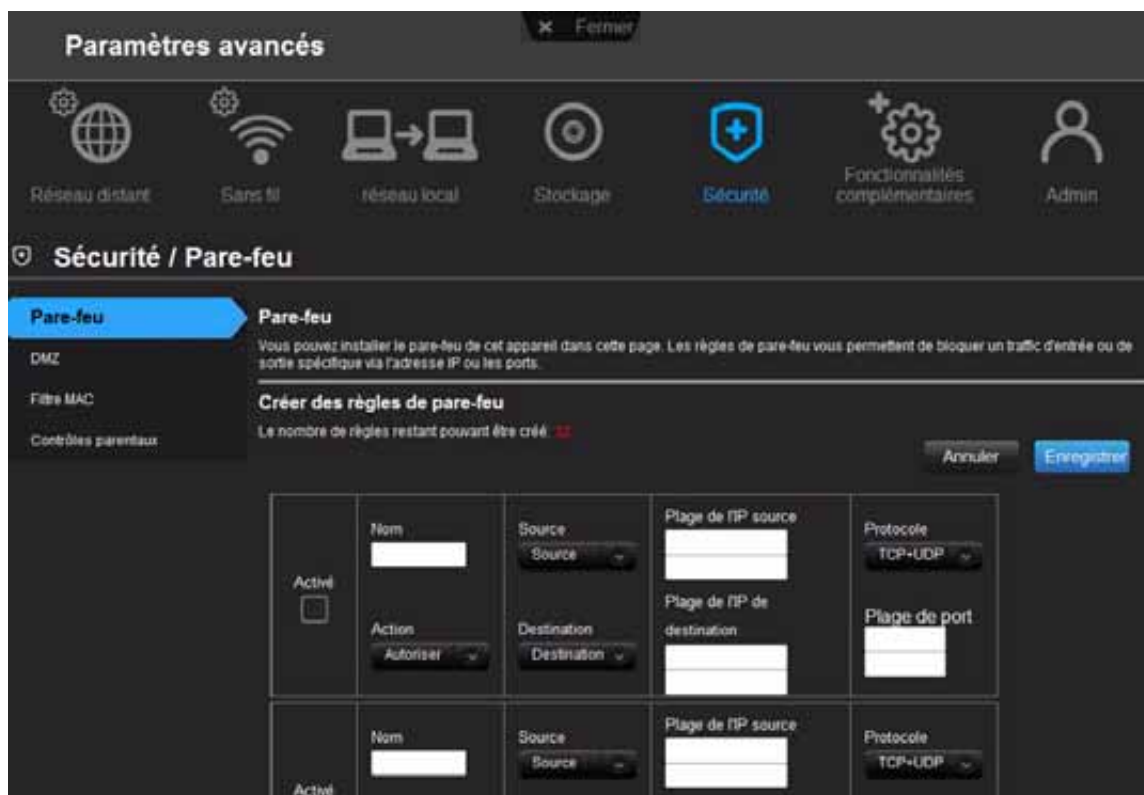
× Fermer

Paramètres avancés

Réseau distant

Sans fil

réseau local

Stockage

Sécurité

Fonctionnalités complémentaires

Admin

Sécurité / Pare-feu

Pare-feu

DMZ

Filtre MAC

Contrôles parentaux

Pare-feu

Vous pouvez installer le pare-feu de cet appareil dans cette page. Les règles de pare-feu vous permettent de bloquer un traffic d'entrée ou de sortie spécifique via l'adresse IP ou les ports.

Créer des règles de pare-feu

Le nombre de règles restant pouvant être créé : 32

Annuler

Enregistrer

Activé

Nom

Action

Autoriser

Source

Source

Destination

Destination

Plage de l'IP source

Plage de l'IP de destination

Protocole

TCP+UDP

Plage de port

Activé

Nom

Source

Source

Plage de l'IP source

Protocole

TCP+UDP